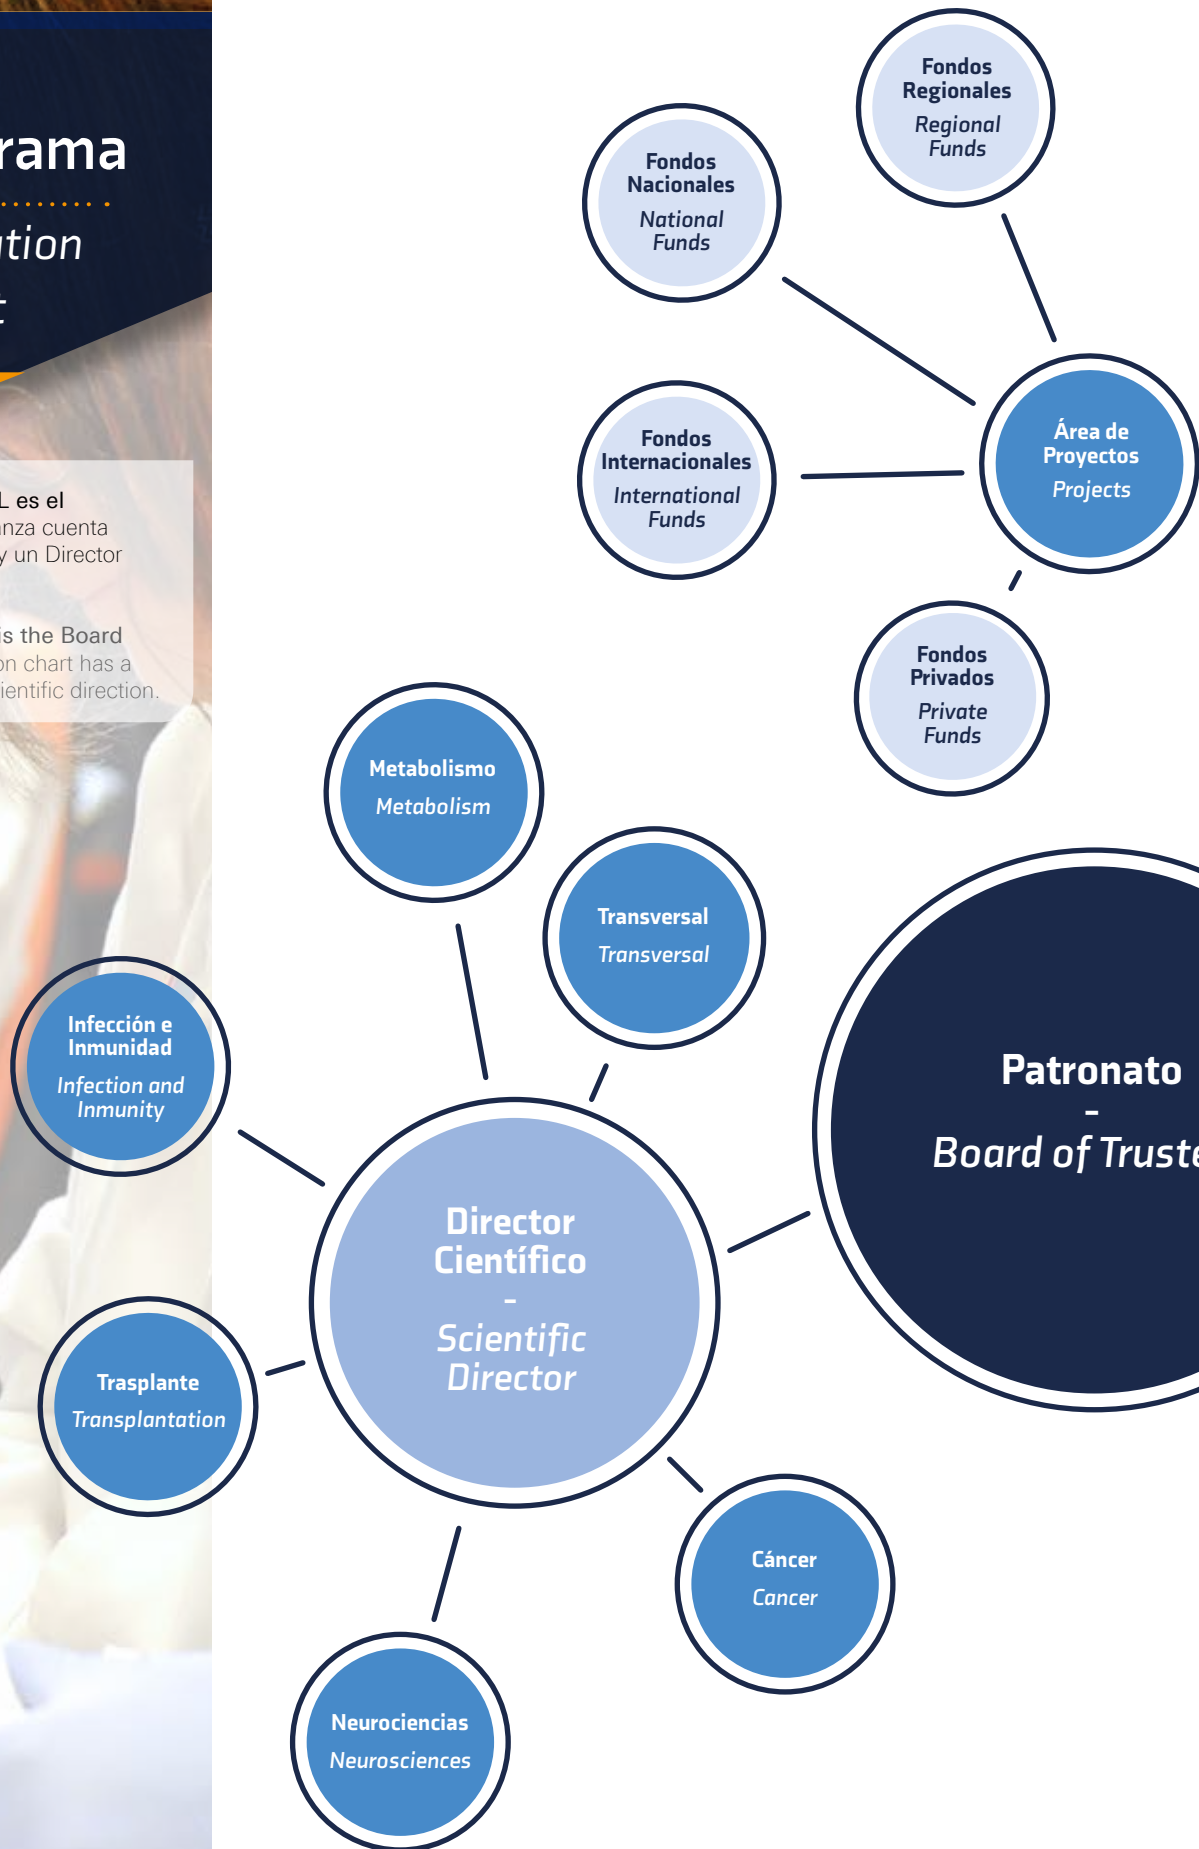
rama
tion
t

L es el
nza cuenta
y un Director

is the Board
on chart has a
ientific direction.

Fondos Regionales
Regional Funds

Fondos Nacionales
National Funds

Fondos Internacionales
International Funds

Área de Proyectos
Projects

Fondos Privados
Private Funds

Metabolismo
Metabolism

Transversal
Transversal

Infección e Inmunidad
Infection and Inmunity

Patronato
-
Board of Truste

Director Científico
-
Scientific Director

Trasplante
Transplantation

Cáncer
Cancer

Neurociencias
Neurosciences